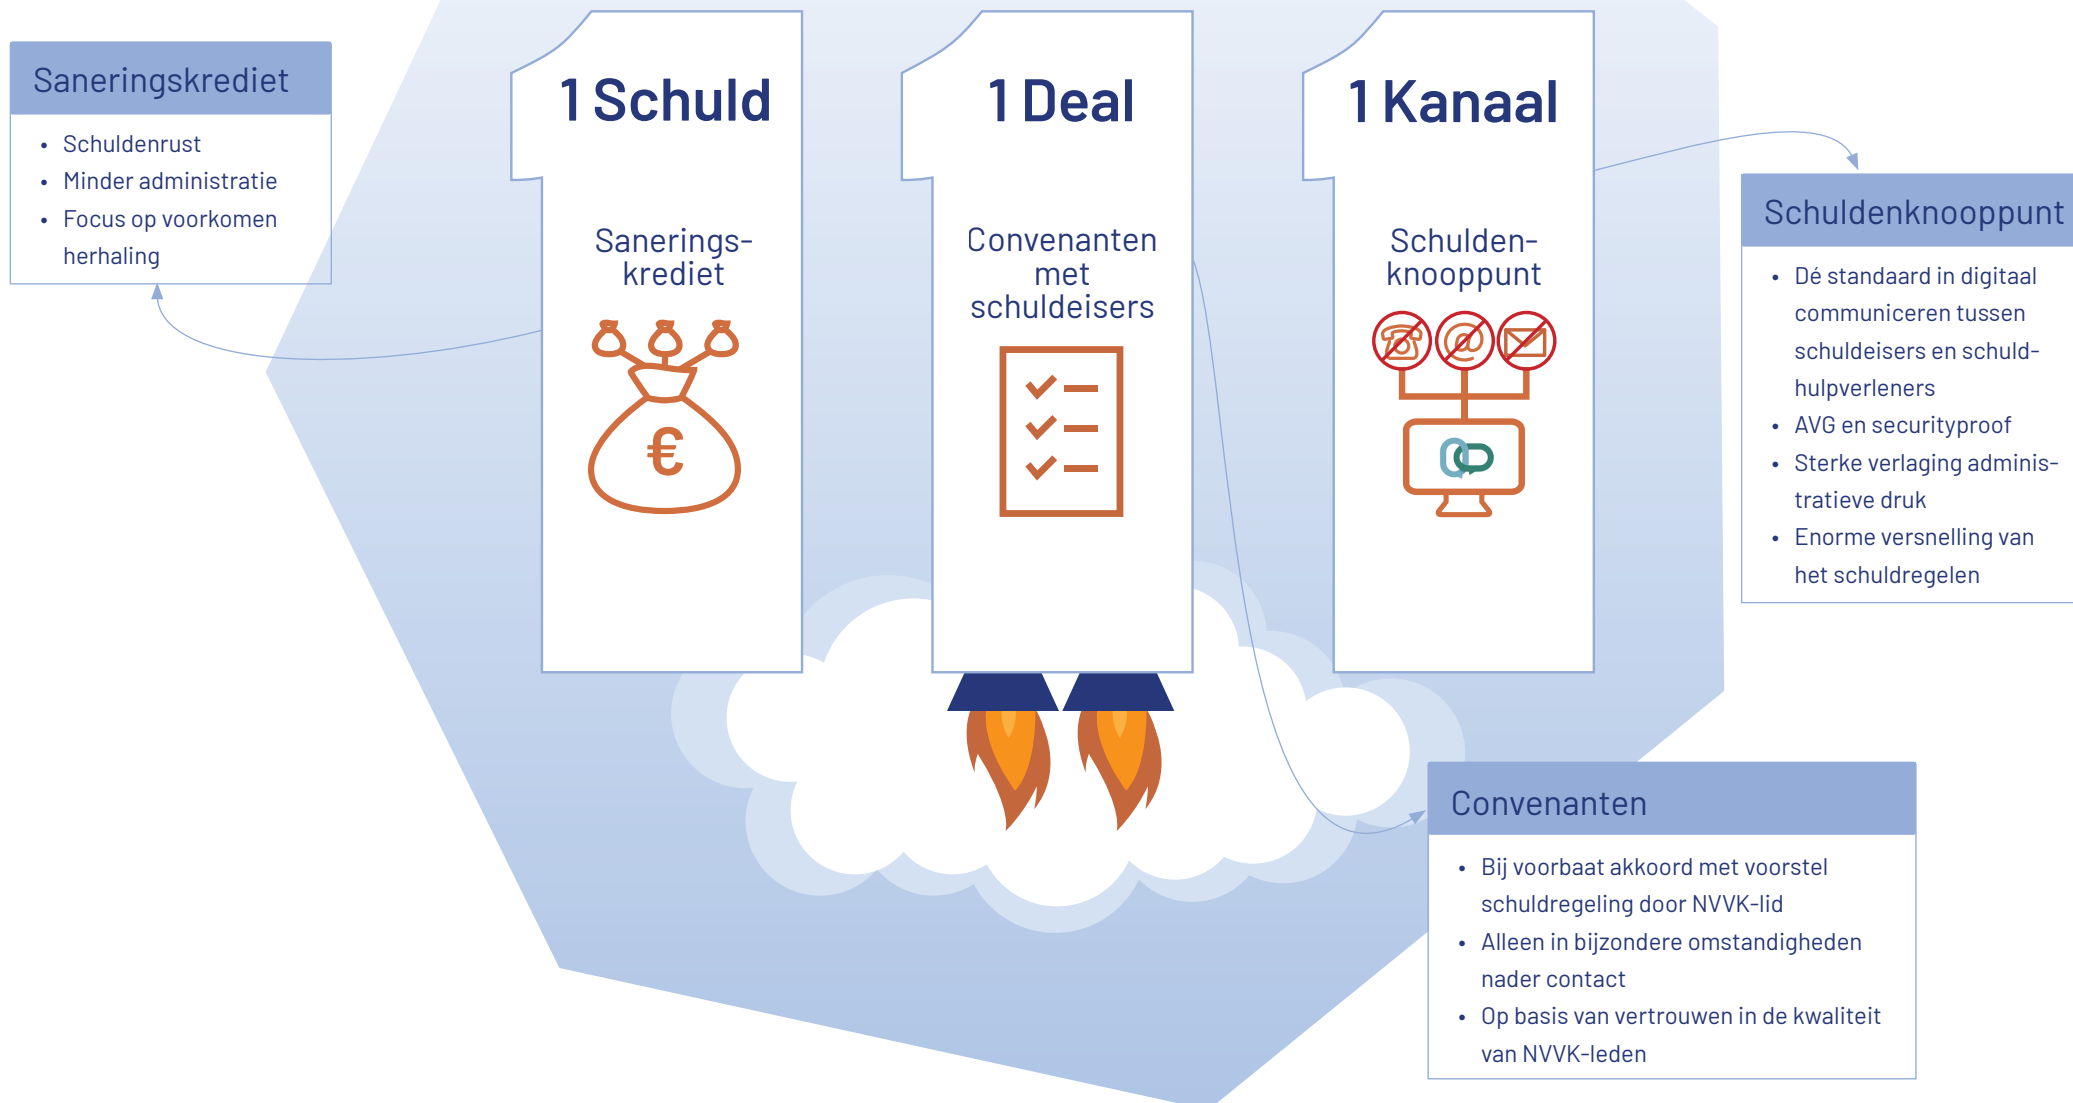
Saneringskrediet

- Schuldenrust
- Minder administratie
- Focus op voorkomen herhaling

1 Schuld

Sanerings-krediet

€

1 Deal

Convenanten met schuldeisers

1 Kanaal

Schulden-knooppunt

Schuldenknooppunt

- Dé standaard in digitaal communiceren tussen schuldeisers en schuldhulpverleners
- AVG en securityproof
- Sterke verlaging administratieve druk
- Enorme versnelling van het schuldregelen

Convenanten

- Bij voorbaat akkoord met voorstel schuldregeling door NVVK-lid
- Alleen in bijzondere omstandigheden nader contact
- Op basis van vertrouwen in de kwaliteit van NVVK-leden